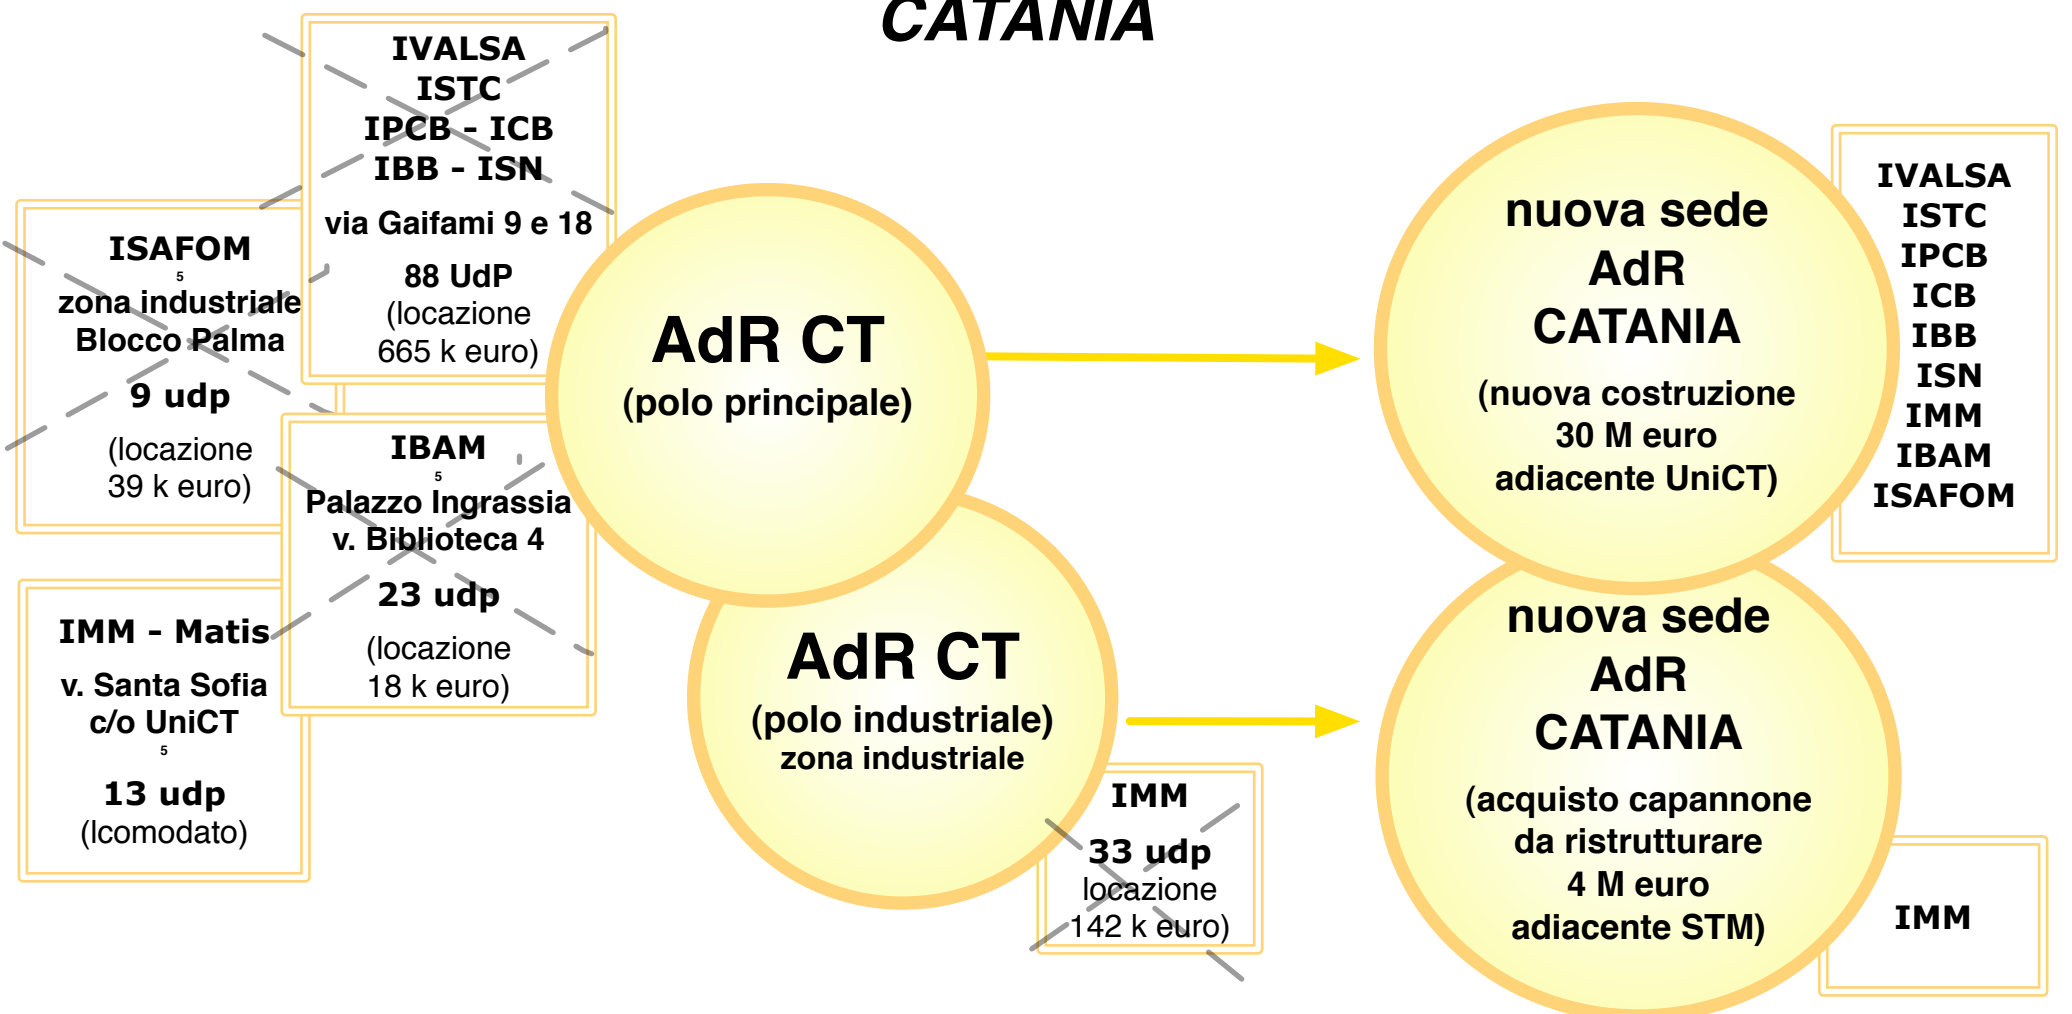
CATANIA

IVALSA
ISTC
IPCB - ICB
IBB - ISN
via Gaifami 9 e 18
88 UdP
(locazione
665 k euro)

ISAFOM
5
zona industriale
Blocco Palma
9 udp
(locazione
39 k euro)

IBAM
5
Palazzo Ingrassia
v. Biblioteca 4
23 udp
(locazione
18 k euro)

IMM - Matis
v. Santa Sofia
c/o UniCT
5
13 udp
(lcomodato)

AdR CT
(polo principale)

AdR CT
(polo industriale)
zona industriale

IMM
33 udp
locazione
142 k euro)

nuova sede
AdR
CATANIA
(nuova costruzione
30 M euro
adiacente UniCT)

IVALSA
ISTC
IPCB
ICB
IBB
ISN
IMM
IBAM
ISAFOM

nuova sede
AdR
CATANIA
(acquisto capannone
da ristrutturare
4 M euro
adiacente STM)

IMM